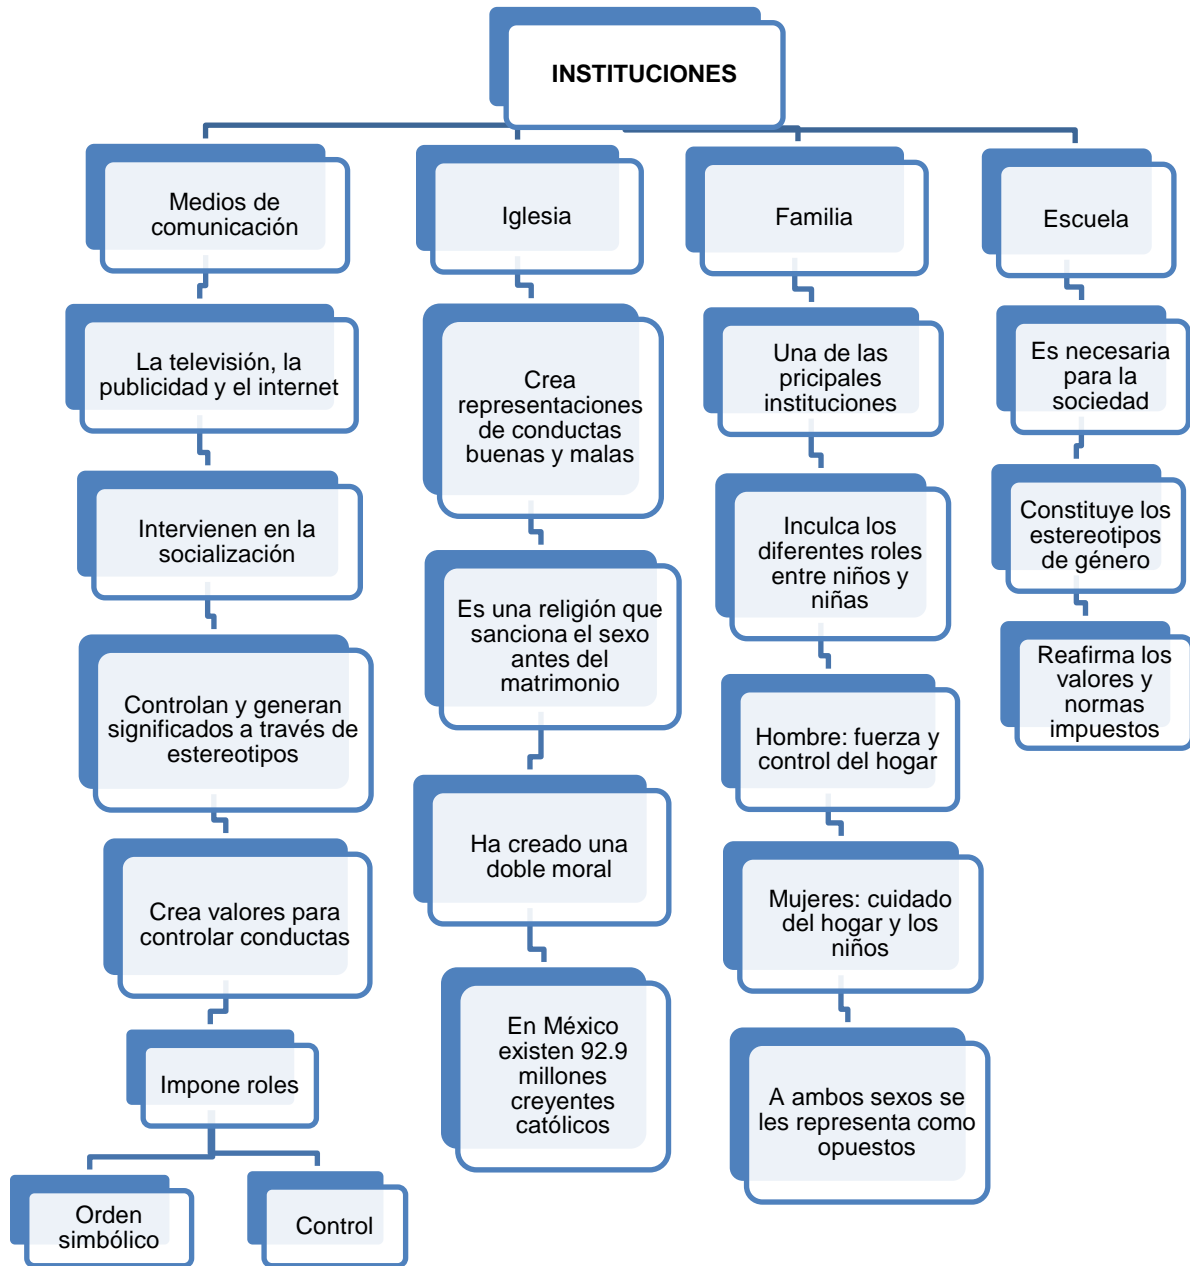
INSTITUCIONES

Medios de comunicación

La televisión, la publicidad y el internet

Intervienen en la socialización

Controlan y generan significados a través de estereotipos

Crea valores para controlar conductas

Impone roles

Orden simbólico

Control

Iglesia

Crea representaciones de conductas buenas y malas

Es una religión que sanciona el sexo antes del matrimonio

Ha creado una doble moral

En México existen 92.9 millones creyentes católicos

Familia

Una de las pricipales instituciones

Inculca los diferentes roles entre niños y niñas

Hombre: fuerza y control del hogar

Mujeres: cuidado del hogar y los niños

A ambos sexos se les representa como opuestos

Escuela

Es necesaria para la sociedad

Constituye los estereotipos de género

Reafirma los valores y normas impuestos